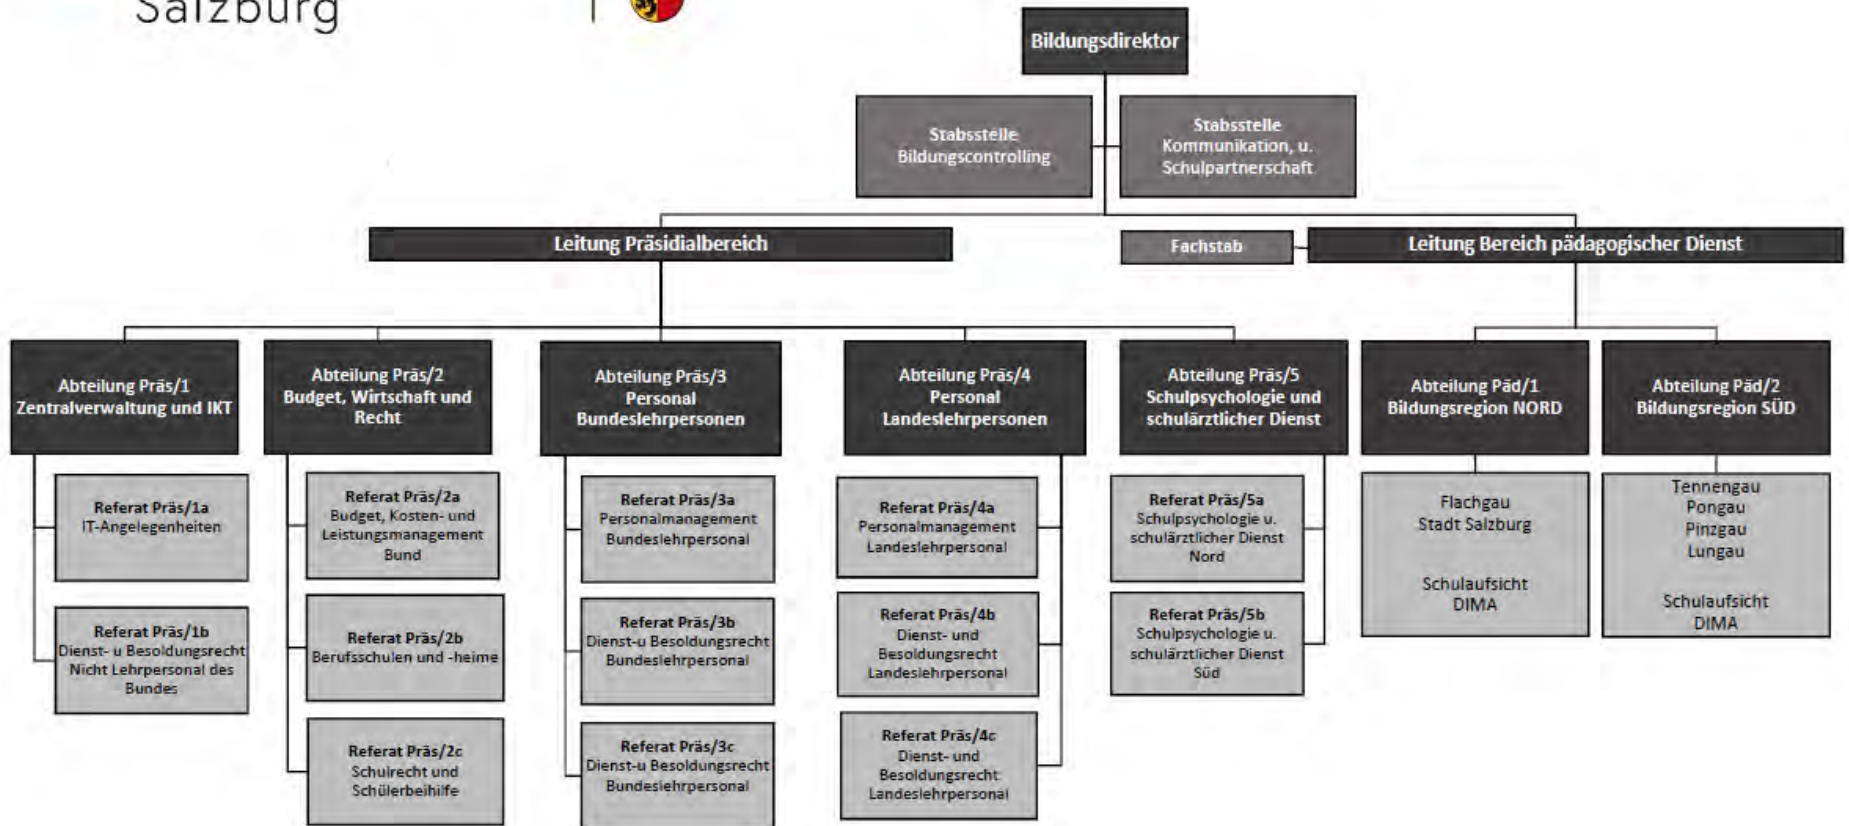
Salzburg

Bildungsdirektor

Stabsstelle Bildungscontrolling

Stabsstelle Kommunikation, u. Schulpartnerschaft

Leitung Präsidialbereich

Fachstab

Leitung Bereich pädagogischer Dienst

Abteilung Präs/1 Zentralverwaltung und IKT

Referat Präs/1a IT-Angelegenheiten

Referat Präs/1b Dienst- u Besoldungsrecht Nicht Lehrpersonal des Bundes

Abteilung Präs/2 Budget, Wirtschaft und Recht

Referat Präs/2a Budget, Kosten- und Leistungsmanagement Bund

Referat Präs/2b Berufsschulen und -heime

Referat Präs/2c Schulrecht und Schülerbeihilfe

Abteilung Präs/3 Personal Bundeslehrpersonen

Referat Präs/3a Personalmanagement Bundeslehrpersonal

Referat Präs/3b Dienst-u Besoldungsrecht Bundeslehrpersonal

Referat Präs/3c Dienst-u Besoldungsrecht Bundeslehrpersonal

Abteilung Präs/4 Personal Landeslehrpersonen

Referat Präs/4a Personalmanagement Landeslehrpersonal

Referat Präs/4b Dienst- und Besoldungsrecht Landeslehrpersonal

Referat Präs/4c Dienst- und Besoldungsrecht Landeslehrpersonal

Abteilung Präs/5 Schulpsychologie und schulärztlicher Dienst

Referat Präs/5a Schulpsychologie u. schulärztlicher Dienst Nord

Referat Präs/5b Schulpsychologie u. schulärztlicher Dienst Süd

Abteilung Päd/1 Bildungsregion NORD

Flachgau Stadt Salzburg

Schulaufsicht DIMA

Abteilung Päd/2 Bildungsregion SÜD

Tennengau Pongau Pinzgau Lungau

Schulaufsicht DIMA